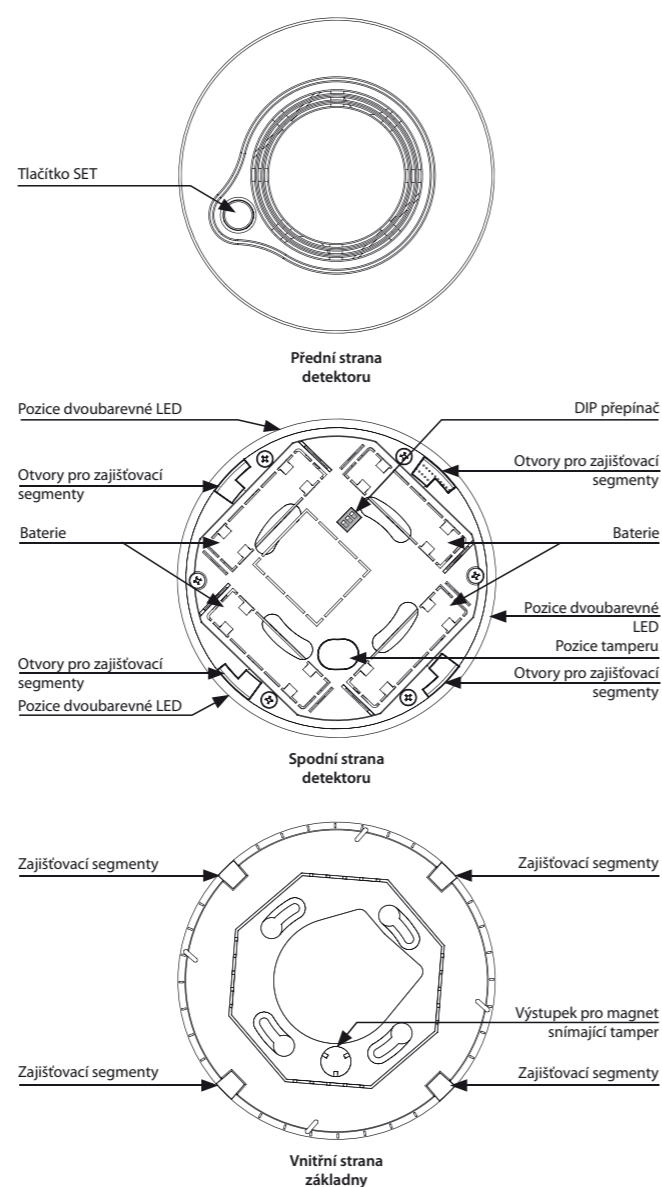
Tlačítko SET

Přední strana detektoru

Pozice dvoubarevné LED

DIP přepínač

Otvory pro zajišťovací segmenty

Otvory pro zajišťovací segmenty

Baterie

Baterie

Pozice dvoubarevné LED

Pozice tamperu

Otvory pro zajišťovací segmenty

Otvory pro zajišťovací segmenty

Pozice dvoubarevné LED

Spodní strana detektoru

Zajišťovací segmenty

Zajišťovací segmenty

Výstupek pro magnet snímající tamper

Zajišťovací segmenty

Zajišťovací segmenty

Vnitřní strana základny